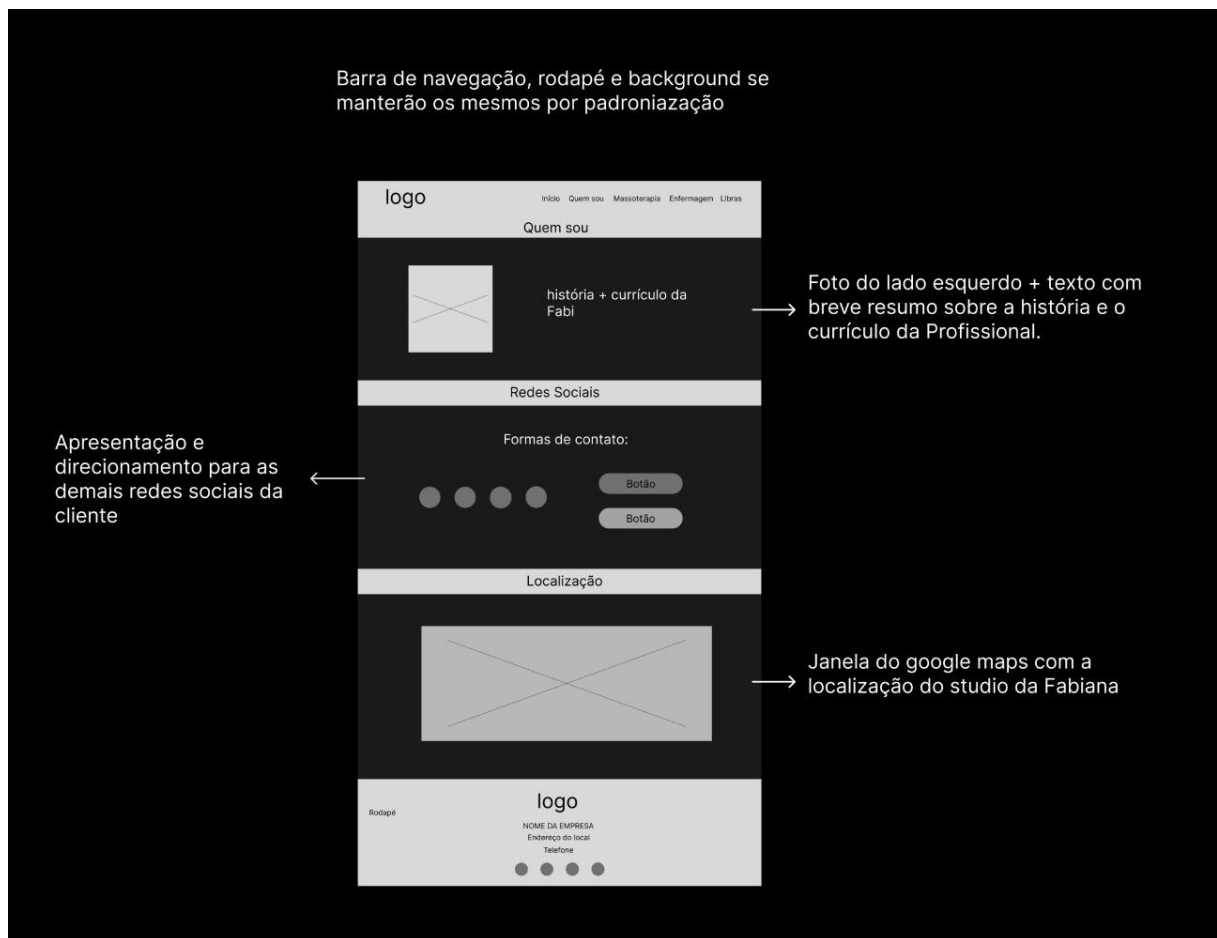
Barra de navegação, rodapé e background se manterão os mesmos por padroniazação

logo

Início Quem sou Massoterapia Enfermagem Libras

Quem sou

história + currículo da Fabi

Foto do lado esquerdo + texto com breve resumo sobre a história e o currículo da Profissional.

Redes Sociais

Apresentação e direcionamento para as demais redes sociais da cliente

Formas de contato:

Botão

Botão

Localização

Janela do google maps com a localização do studio da Fabiana

Rodapé

logo

NOME DA EMPRESA

Endereço do local

Telefone